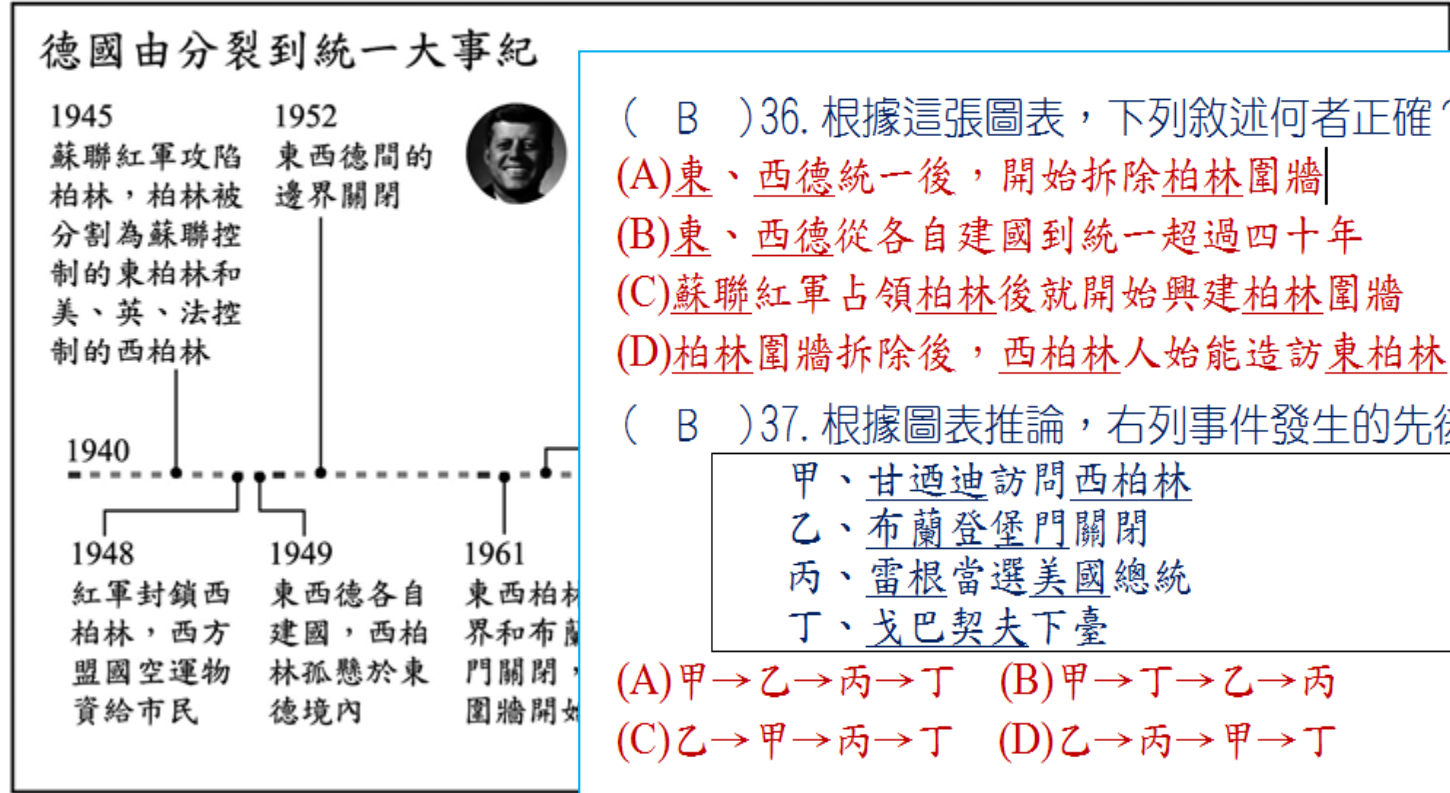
德國由分裂到統一大事紀

1945
蘇聯紅軍攻陷柏林，柏林被分割為蘇聯控制的東柏林和美、英、法控制的西柏林

1952
東西德間的邊界關閉

1940

1948
紅軍封鎖西柏林，西方盟國空運物資給市民

1949
東西德各自建國，西柏林孤懸於東德境內

1961
東西柏林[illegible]界和布蘭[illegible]門關閉，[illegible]圍牆開始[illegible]

（ B ）36. 根據這張圖表，下列敘述何者正確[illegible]
(A)東、西德統一後，開始拆除柏林圍牆
(B)東、西德從各自建國到統一超過四十年
(C)蘇聯紅軍占領柏林後就開始興建柏林圍牆
(D)柏林圍牆拆除後，西柏林人始能造訪東柏林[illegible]

（ B ）37. 根據圖表推論，右列事件發生的先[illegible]
甲、甘迺迪訪問西柏林
乙、布蘭登堡門關閉
丙、雷根當選美國總統
丁、戈巴契夫下臺
(A)甲→乙→丙→丁 (B)甲→丁→乙→丙
(C)乙→甲→丙→丁 (D)乙→丙→甲→丁